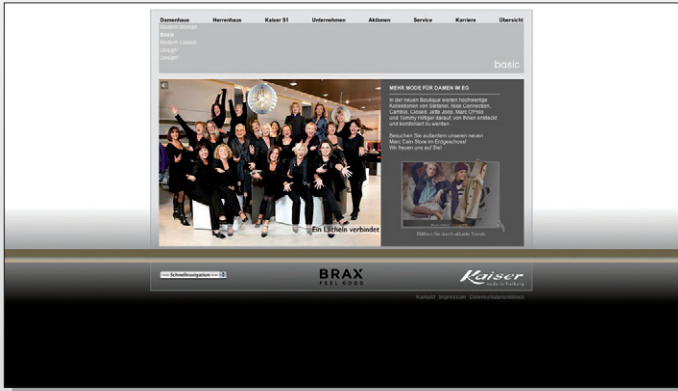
Damenhaus Herrenhaus Kaiser 51 Unternehmen Aktionen Service Karriere Übersicht

Modern Woman
Basic
Modern Classic
Design
Design

basic

MEHR MODE FÜR DAMEN IM EG

In der neuen Boutique warten hochwertige Kollektionen von Stefanel, Rosa Cornedien, Lambra, Closed, Joop, Marc O'Polo und Tommy Hilfiger darauf, von Ihnen entdeckt und kombiniert zu werden.

Besuchen Sie außerdem unseren neuen Marc Cain Store im Erdgeschoss! Wir freuen uns auf Sie!

Blättern Sie durch aktuelle Trends

Ein Lächeln verbindet

Schnellnavigation

BRAX
FEEL GOOD

Kaiser
mode in freiburg

Kontakt Impressum Datenschutzhinweis